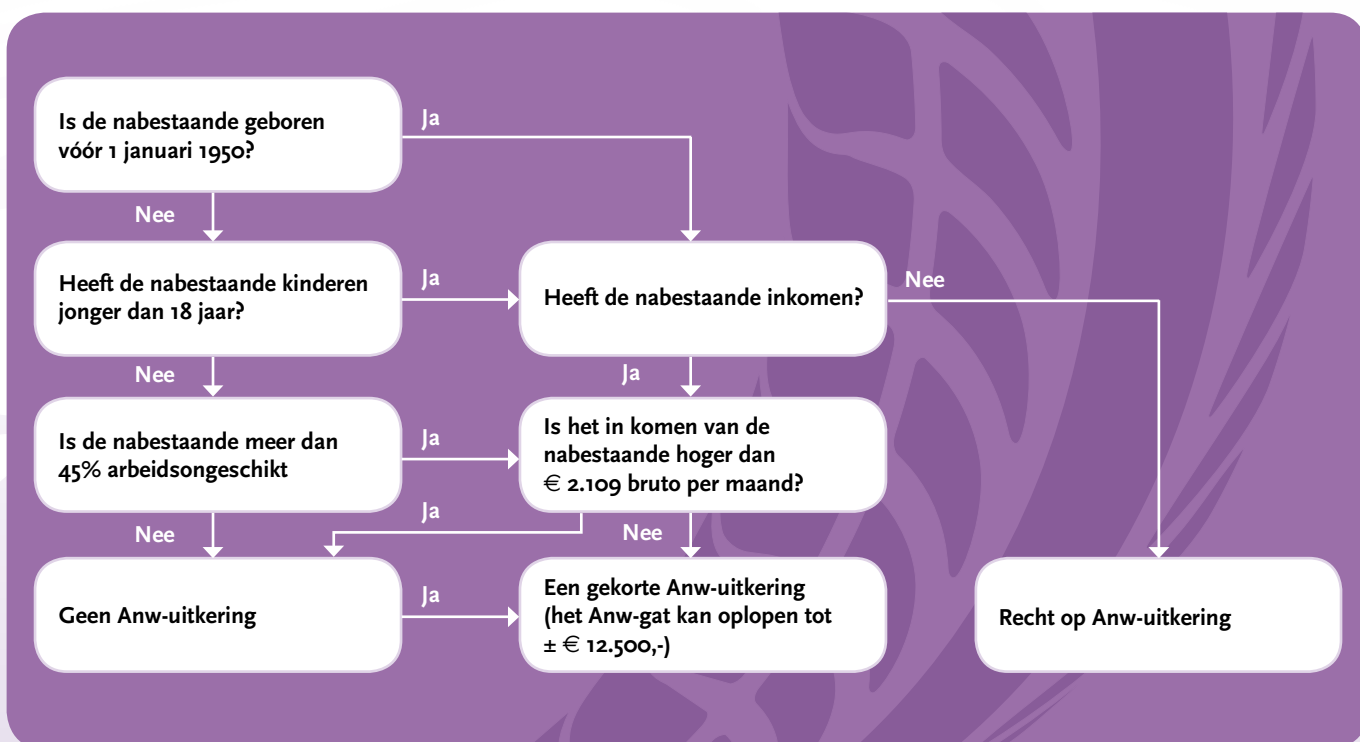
Is de nabestaande geboren vóór 1 januari 1950?

Ja

Nee

Heeft de nabestaande kinderen jonger dan 18 jaar?

Ja

Heeft de nabestaande inkomen?

Nee

Nee

Ja

Is de nabestaande meer dan 45% arbeidsongeschikt

Ja

Is het in komen van de nabestaande hoger dan € 2.109 bruto per maand?

Ja

Nee

Nee

Geen Anw-uitkering

Ja

Een gekorte Anw-uitkering (het Anw-gat kan oplopen tot ± € 12.500,-)

Recht op Anw-uitkering